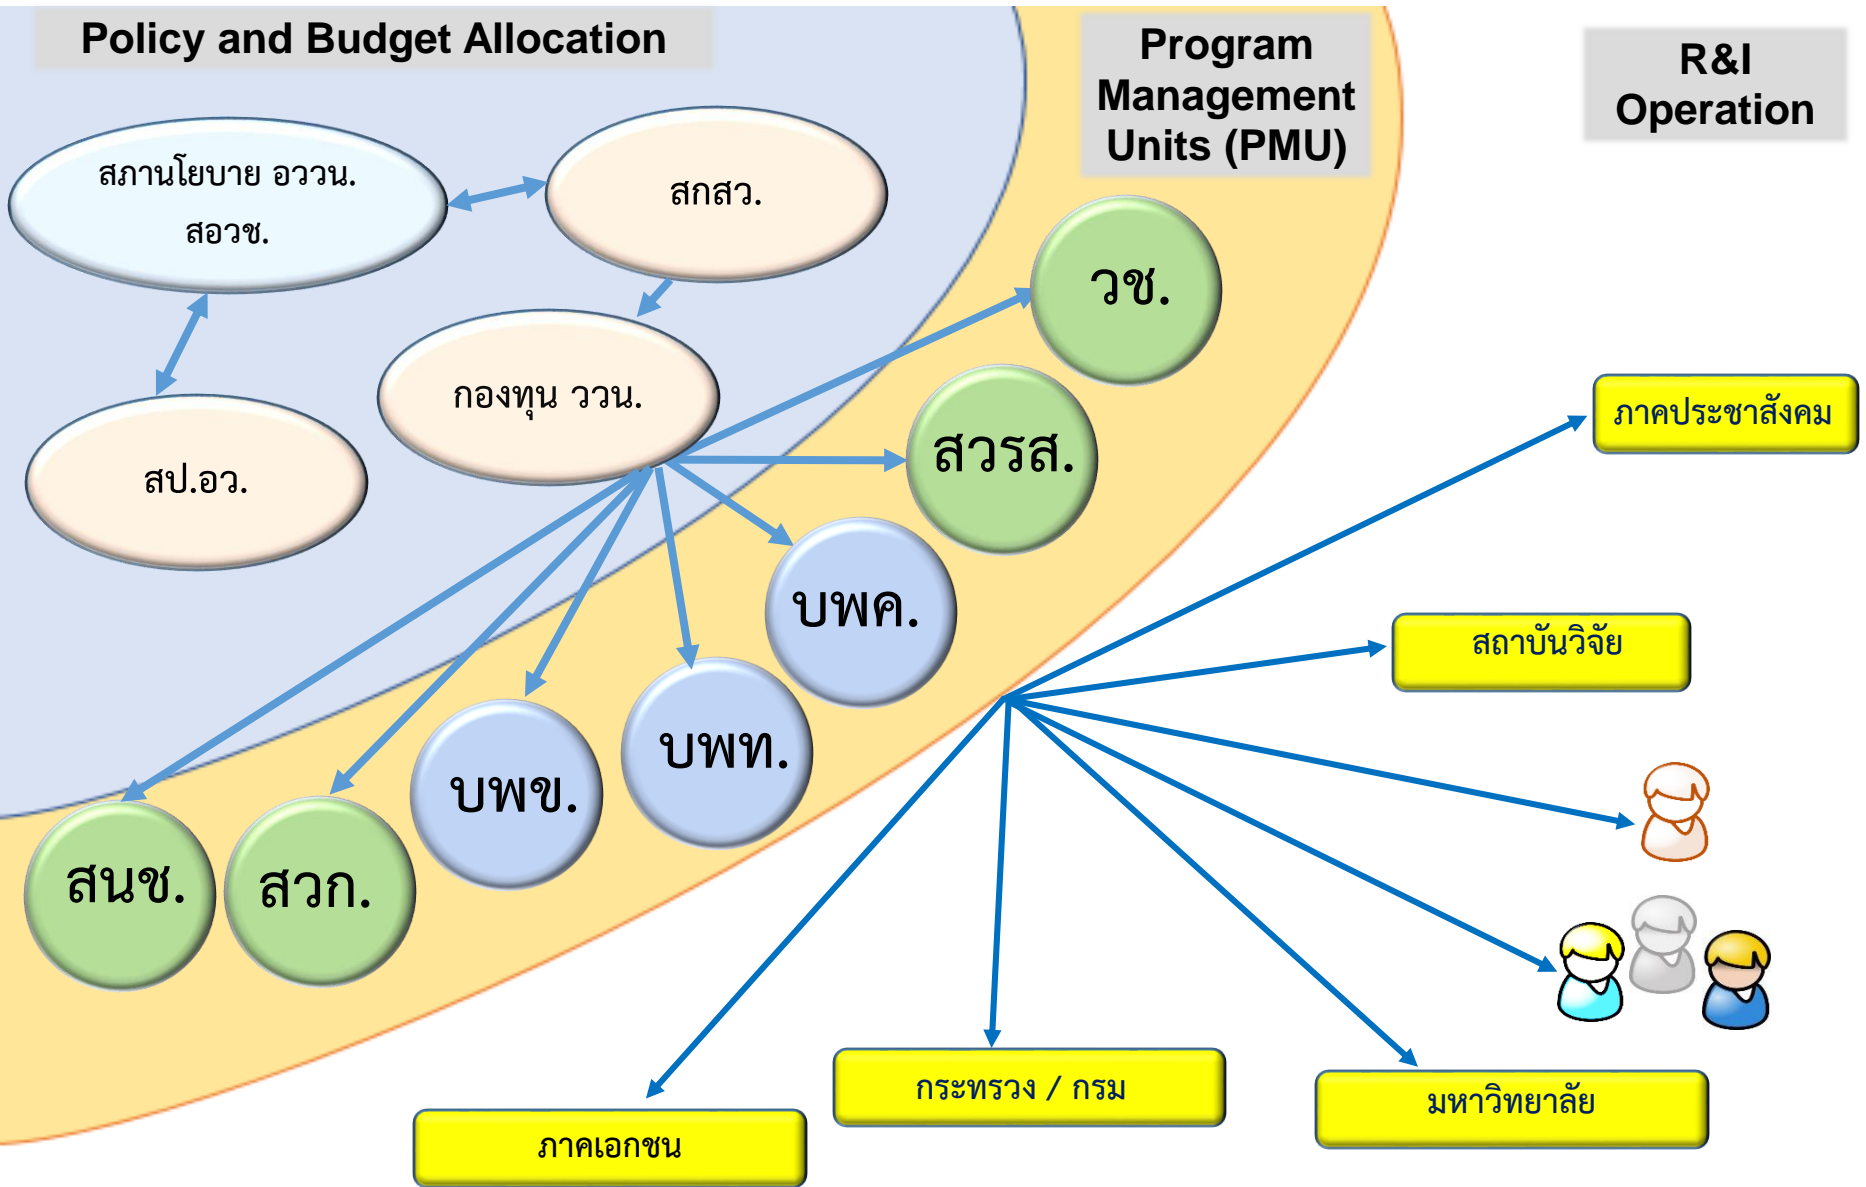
Policy and Budget Allocation

Program Management Units (PMU)

R&I Operation

สภานโยบาย อววน.
สอวช.

สกสว.

กองทุน ววน.

สป.อว.

วช.

สวรส.

บพค.

บพท.

บพข.

สวก.

สนช.

ภาคประชาสังคม

สถาบันวิจัย

มหาวิทยาลัย

กระทรวง / กรม

ภาคเอกชน